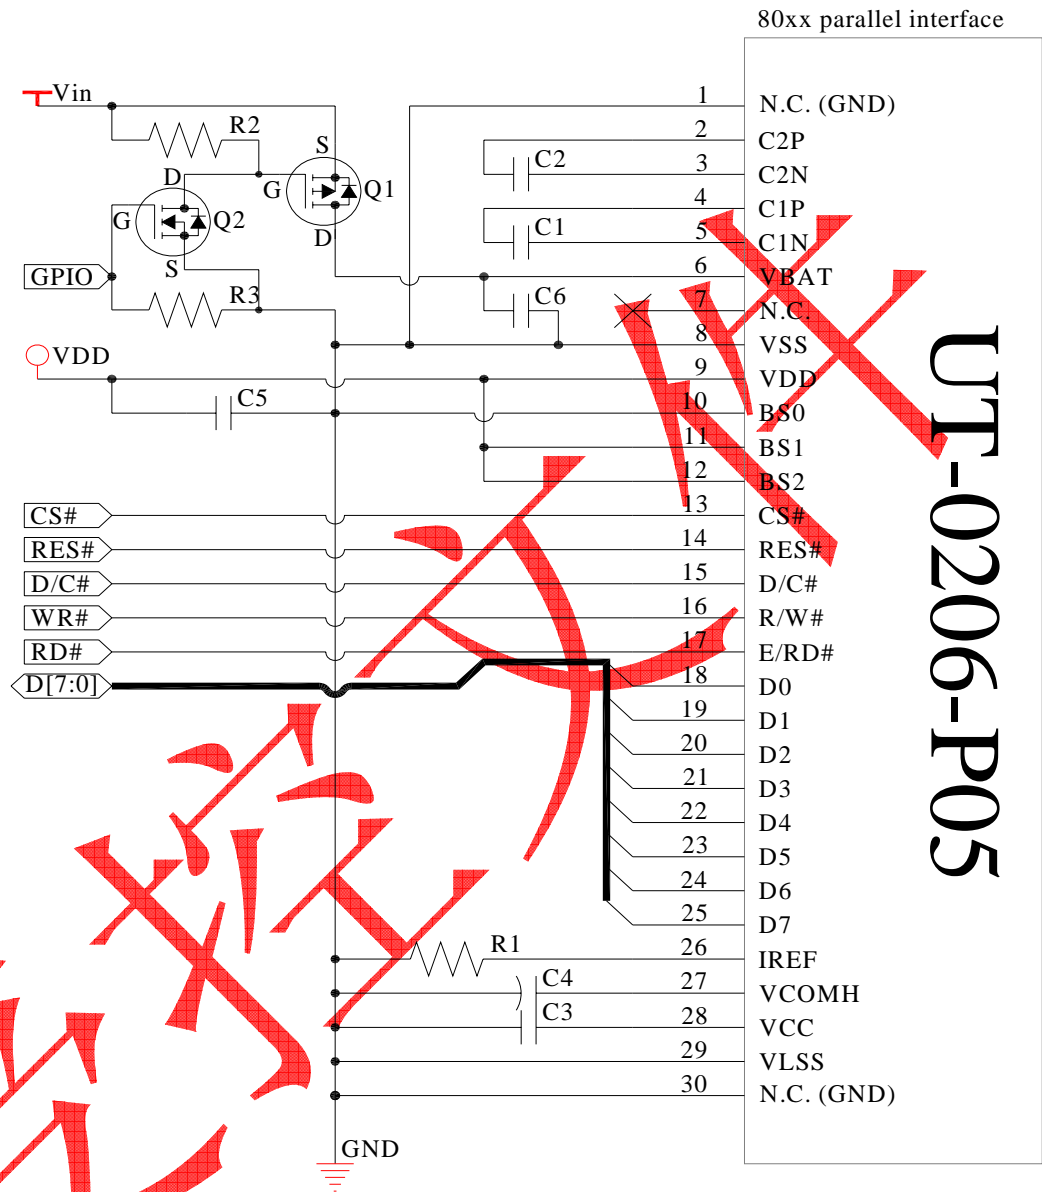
80xx parallel interface

Vin
R2
S
G
Q1
D
G
Q2
S
GPIO
R3
VDD
C5
C2
C1
C6
R1
C4
C3
GND
CS#
RES#
D/C#
WR#
RD#
D[7:0]

| 1 | N.C. (GND) |
|---|---|
| 2 | C2P |
| 3 | C2N |
| 4 | C1P |
| 5 | C1N |
| 6 | VBAT |
| 7 | N.C. |
| 8 | VSS |
| 9 | VDD |
| 10 | BS0 |
| 11 | BS1 |
| 12 | BS2 |
| 13 | CS# |
| 14 | RES# |
| 15 | D/C# |
| 16 | R/W# |
| 17 | E/RD# |
| 18 | D0 |
| 19 | D1 |
| 20 | D2 |
| 21 | D3 |
| 22 | D4 |
| 23 | D5 |
| 24 | D6 |
| 25 | D7 |
| 26 | IREF |
| 27 | VCOMH |
| 28 | VCC |
| 29 | VLSS |
| 30 | N.C. (GND) |

UT-0206-P05